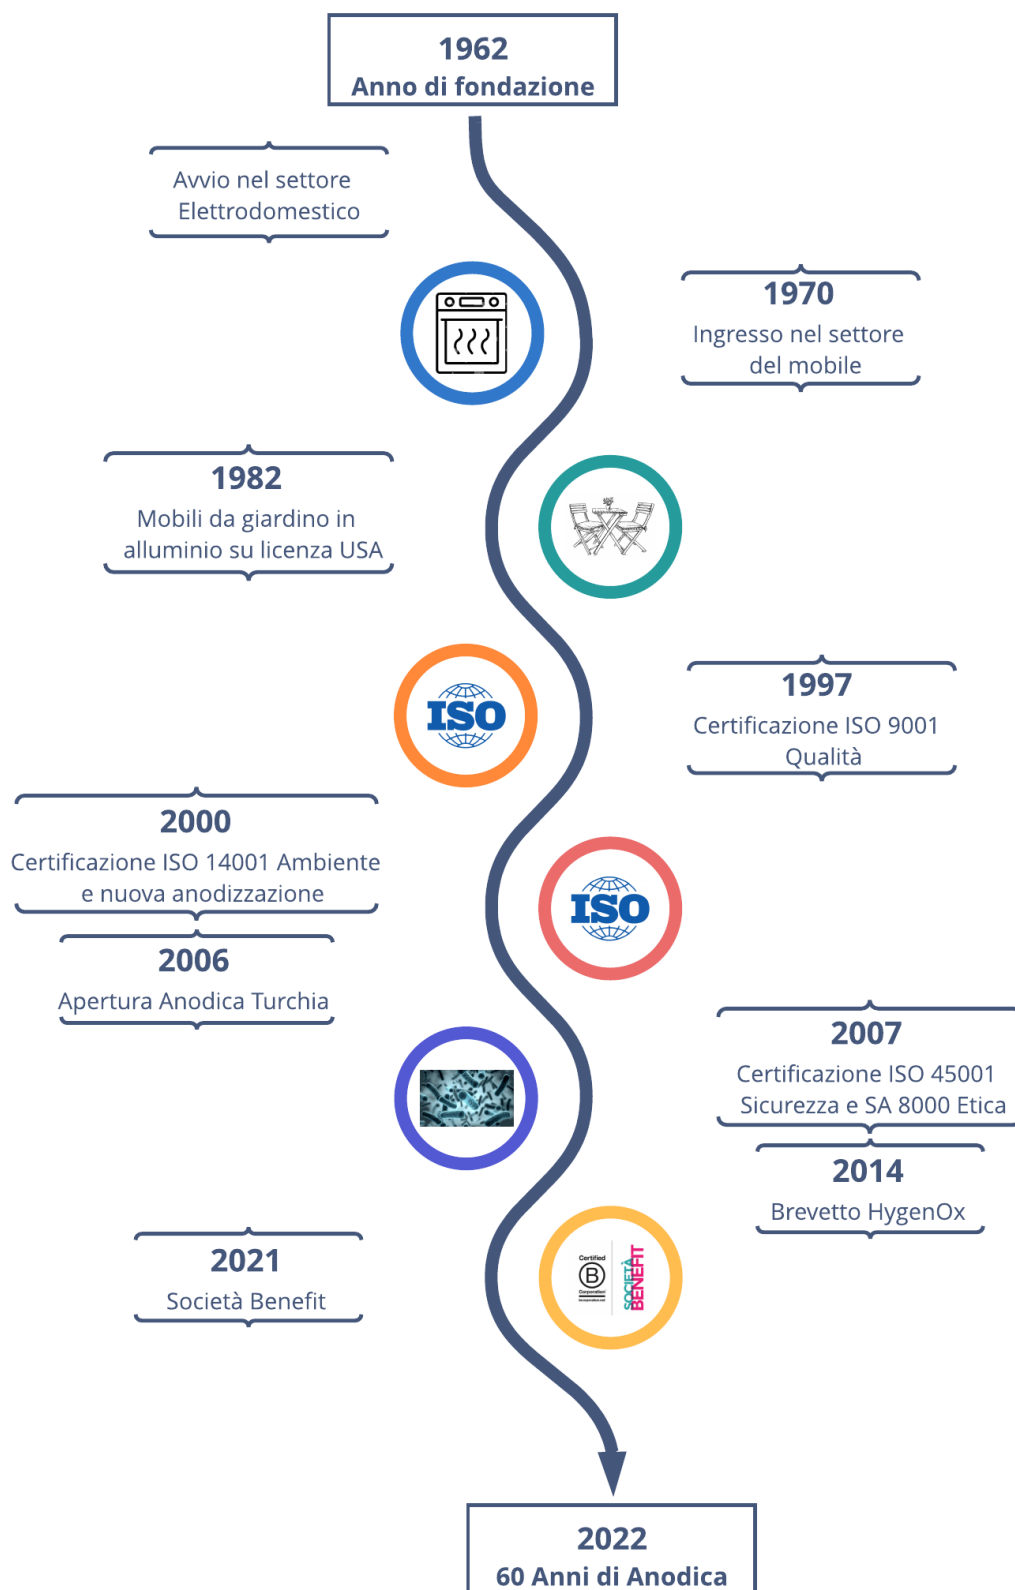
1962
Anno di fondazione

Avvio nel settore Elettrodomestico

1970
Ingresso nel settore del mobile

1982
Mobili da giardino in alluminio su licenza USA

ISO

1997
Certificazione ISO 9001 Qualità

2000
Certificazione ISO 14001 Ambiente e nuova anodizzazione

ISO

2006
Apertura Anodica Turchia

2007
Certificazione ISO 45001 Sicurezza e SA 8000 Etica

2014
Brevetto HygenOx

2021
Società Benefit

Certified B Corporation

SOCIETÀ BENEFIT

2022
60 Anni di Anodica